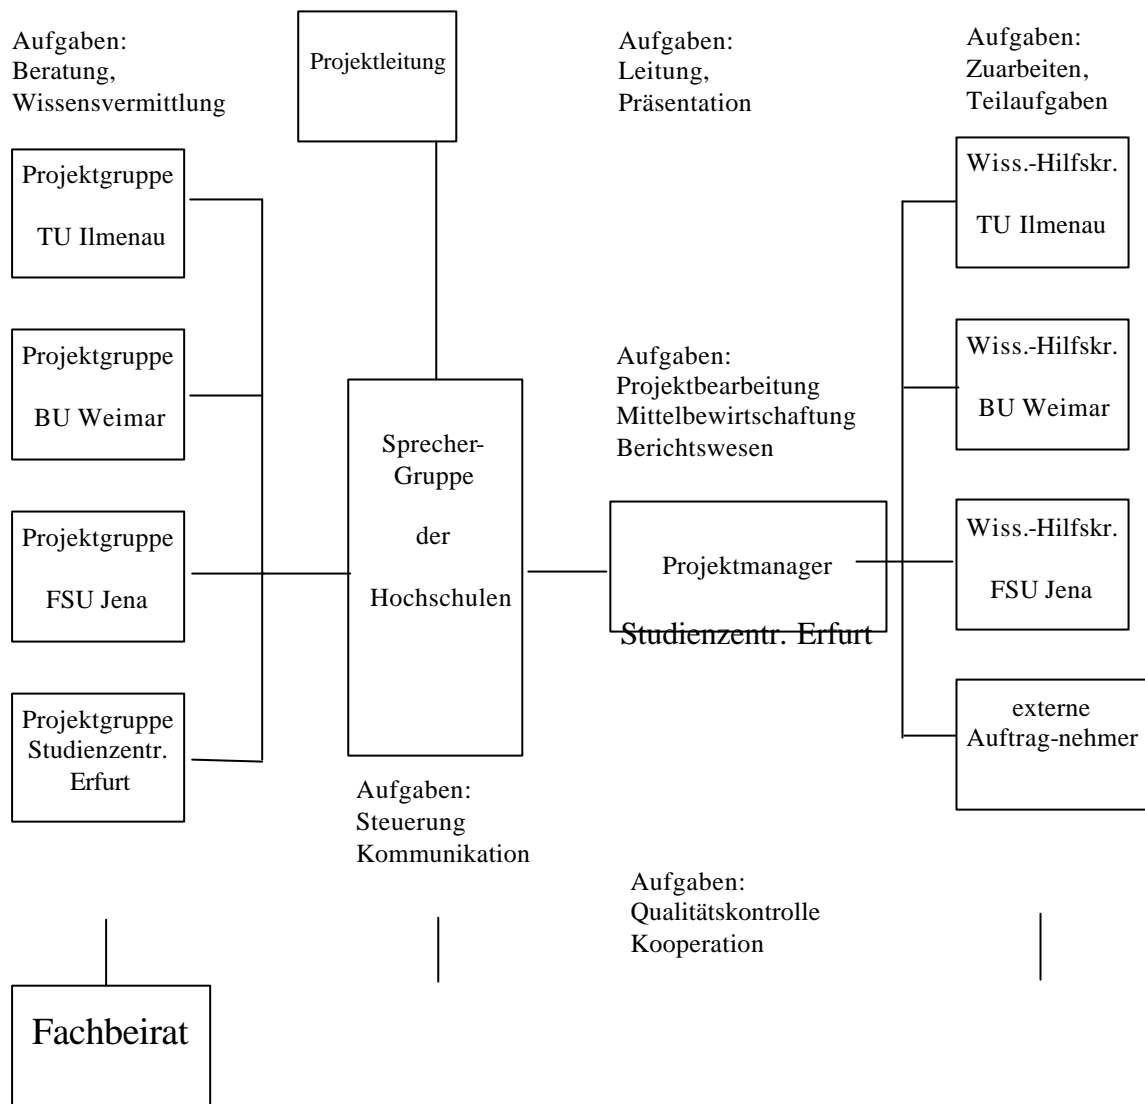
Aufgaben: Beratung, Wissensvermittlung

Projektleitung

Aufgaben: Leitung, Präsentation

Aufgaben: Zuarbeiten, Teilaufgaben

Projektgruppe TU Ilmenau

Projektgruppe BU Weimar

Projektgruppe FSU Jena

Projektgruppe Studienzentr. Erfurt

Sprecher-Gruppe der Hochschulen

Aufgaben: Projektbearbeitung Mittelbewirtschaftung Berichtswesen

Projektmanager

Studienzentr. Erfurt

Wiss.-Hilfskr. TU Ilmenau

Wiss.-Hilfskr. BU Weimar

Wiss.-Hilfskr. FSU Jena

externe Auftrag-nehmer

Aufgaben: Steuerung Kommunikation

Aufgaben: Qualitätskontrolle Kooperation

Fachbeirat